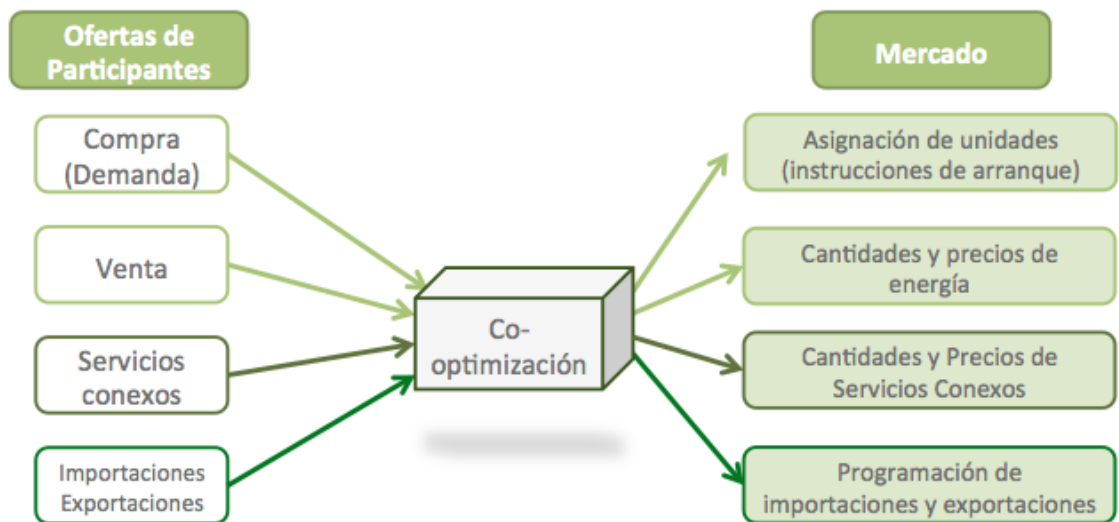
Ofertas de Participantes

Compra (Demanda)

Venta

Servicios conexos

Importaciones Exportaciones

Co-optimización

Mercado

Asignación de unidades (instrucciones de arranque)

Cantidades y precios de energía

Cantidades y Precios de Servicios Conexos

Programación de importaciones y exportaciones